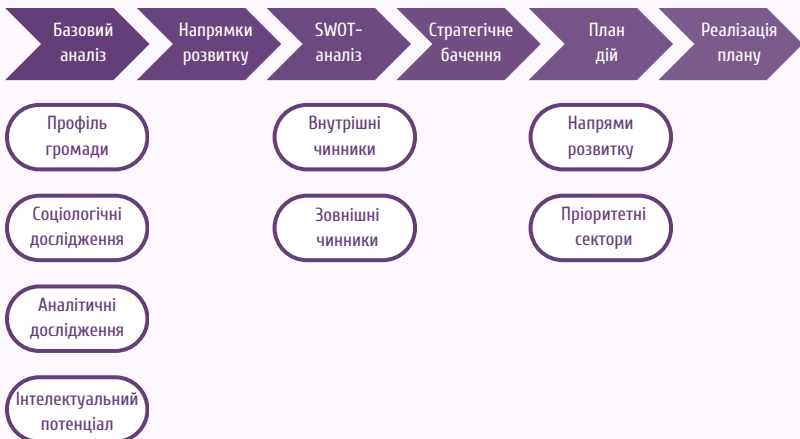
Базовий аналіз

Напрямки розвитку

SWOT-аналіз

Стратегічне бачення

План дій

Реалізація плану

Профіль громади

Соціологічні дослідження

Аналітичні дослідження

Інтелектуальний потенціал

Внутрішні чинники

Зовнішні чинники

Напрями розвитку

Пріоритетні сектори